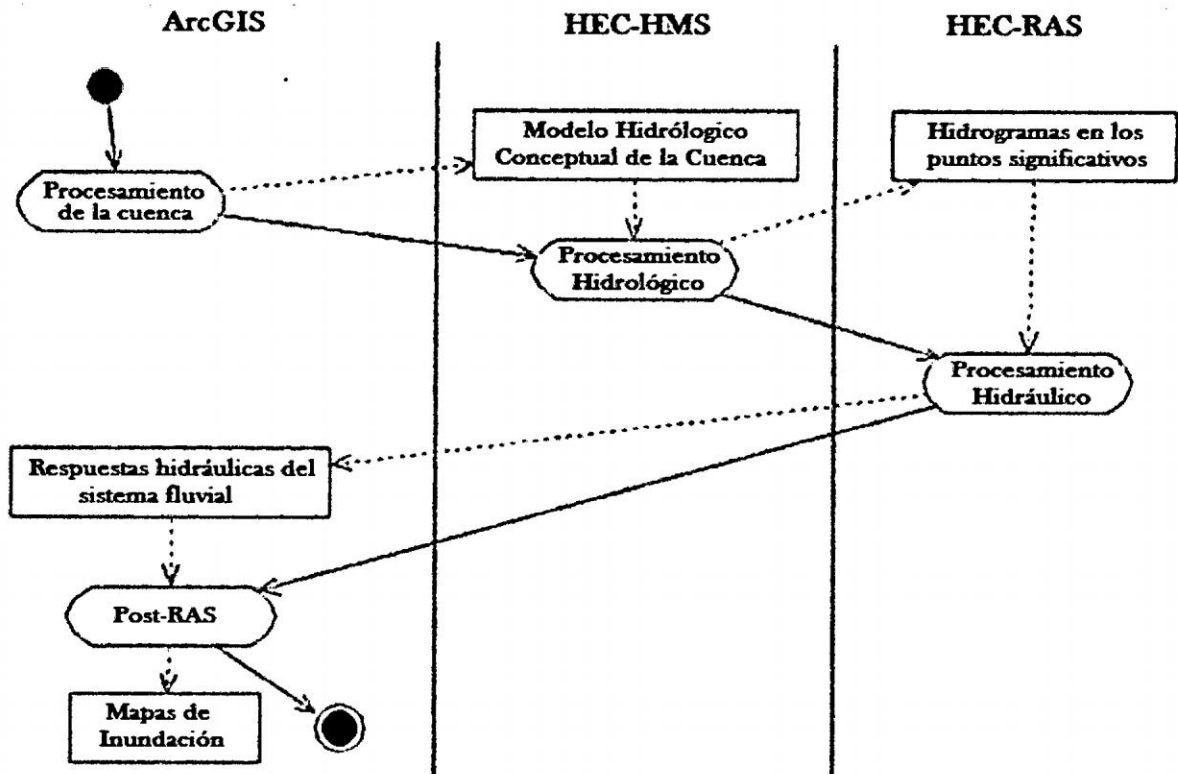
ArcGIS

HEC-HMS

HEC-RAS

Procesamiento de la cuenca

Modelo Hidrólogico Conceptual de la Cuenca

Hidrogramas en los puntos significativos

Procesamiento Hidrológico

Procesamiento Hidráulico

Respuestas hidráulicas del sistema fluvial

Post-RAS

Mapas de Inundación